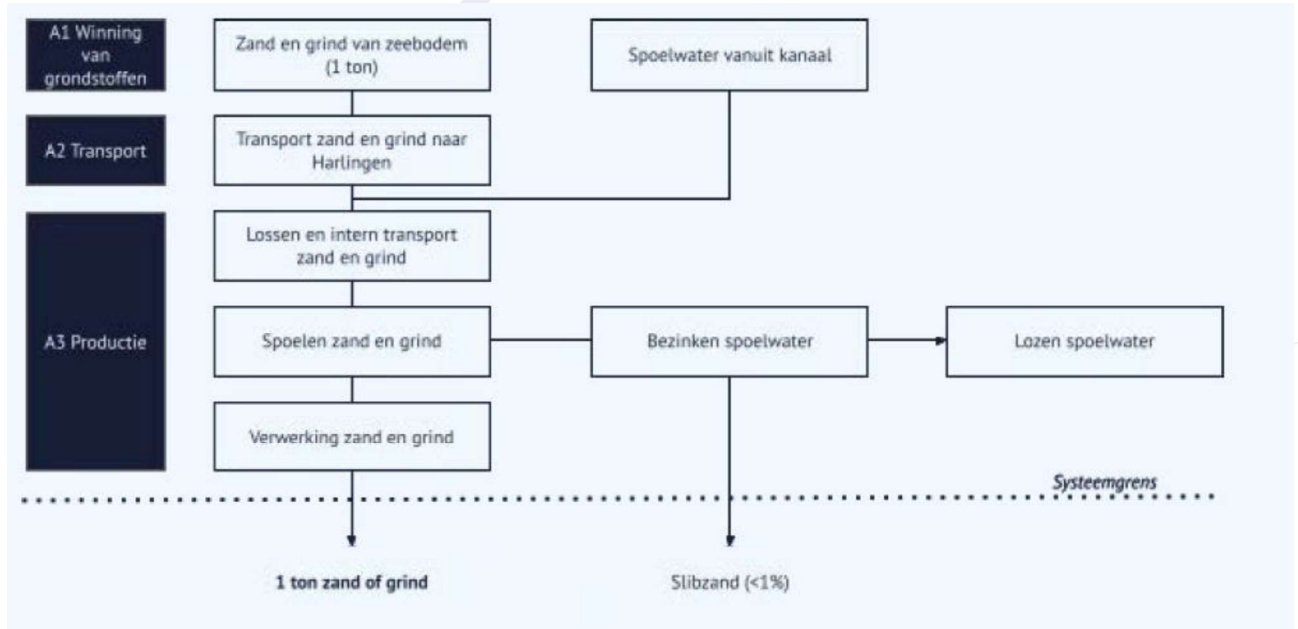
A1 Winning van grondstoffen

Zand en grind van zeebodem (1 ton)

Spoelwater vanuit kanaal

A2 Transport

Transport zand en grind naar Harlingen

A3 Productie

Lossen en intern transport zand en grind

Spoelen zand en grind

Bezinken spoelwater

Lozen spoelwater

Verwerking zand en grind

Systeemgrens

1 ton zand of grind

Slibzand (<1%)